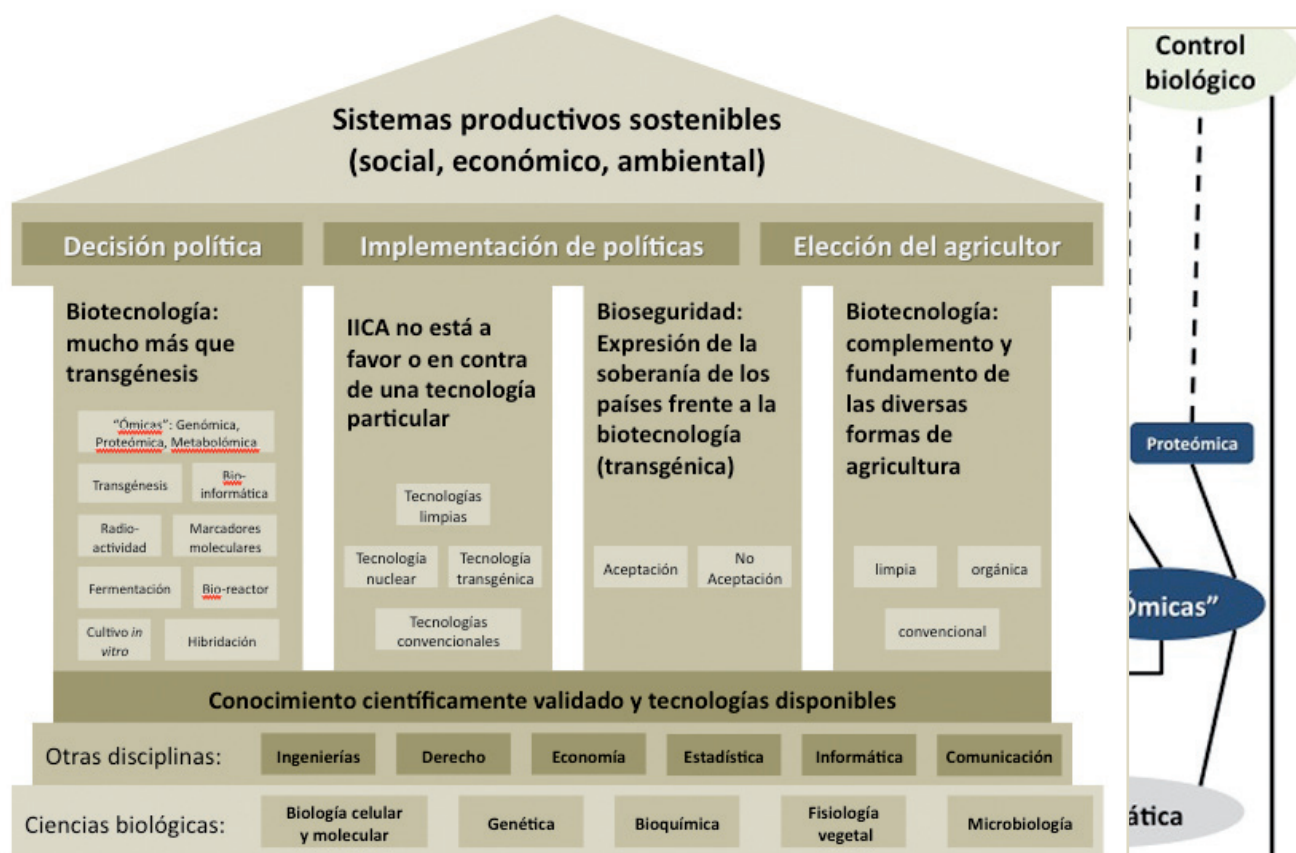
Sistemas productivos sostenibles (social, económico, ambiental)

Decisión política

Implementación de políticas

Elección del agricultor

Biotecnología: mucho más que transgénesis

"Ómicas": Genómica, Proteómica, Metabolómica

Transgénesis

Bio-informática

Radio-actividad

Marcadores moleculares

Fermentación

Bio-reactor

Cultivo *in vitro*

Hibridación

IICA no está a favor o en contra de una tecnología particular

Tecnologías limpias

Tecnología nuclear

Tecnología transgénica

Tecnologías convencionales

Bioseguridad: Expresión de la soberanía de los países frente a la biotecnología (transgénica)

Aceptación

No Aceptación

Biotecnología: complemento y fundamento de las diversas formas de agricultura

limpia

orgánica

convencional

Conocimiento científicamente validado y tecnologías disponibles

Otras disciplinas:

Ingenierías

Derecho

Economía

Estadística

Informática

Comunicación

Ciencias biológicas:

Biología celular y molecular

Genética

Bioquímica

Fisiología vegetal

Microbiología

Control biológico

Proteómica

ómicas"

ática